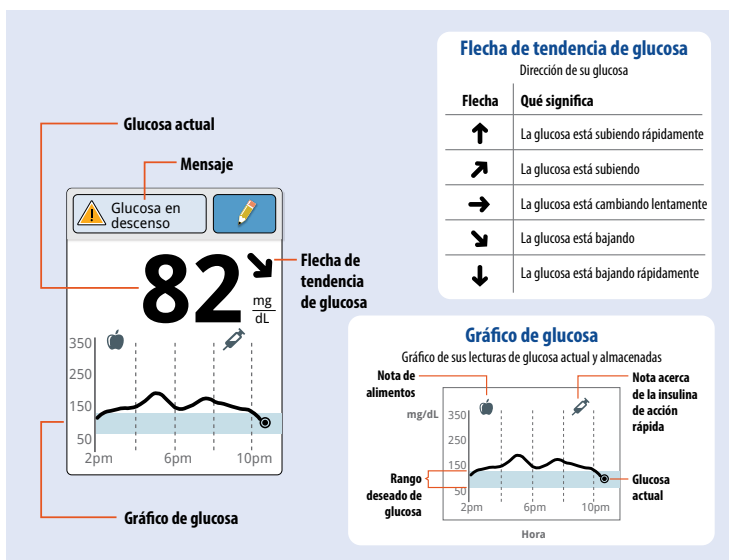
Glucosa actual

Mensaje

Glucosa en descenso

82

mg/dL

Flecha de tendencia de glucosa

350
250
150
50
2pm 6pm 10pm

Gráfico de glucosa

Flecha de tendencia de glucosa

Dirección de su glucosa

| Flecha | Qué significa |
|---|---|
| ↑ | La glucosa está subiendo rápidamente |
| ↗ | La glucosa está subiendo |
| → | La glucosa está cambiando lentamente |
| ↘ | La glucosa está bajando |
| ↓ | La glucosa está bajando rápidamente |

Gráfico de glucosa

Gráfico de sus lecturas de glucosa actual y almacenadas

Nota de alimentos

Nota acerca de la insulina de acción rápida

mg/dL

350
250
150
50

Rango deseado de glucosa

2pm 6pm 10pm

Glucosa actual

Hora